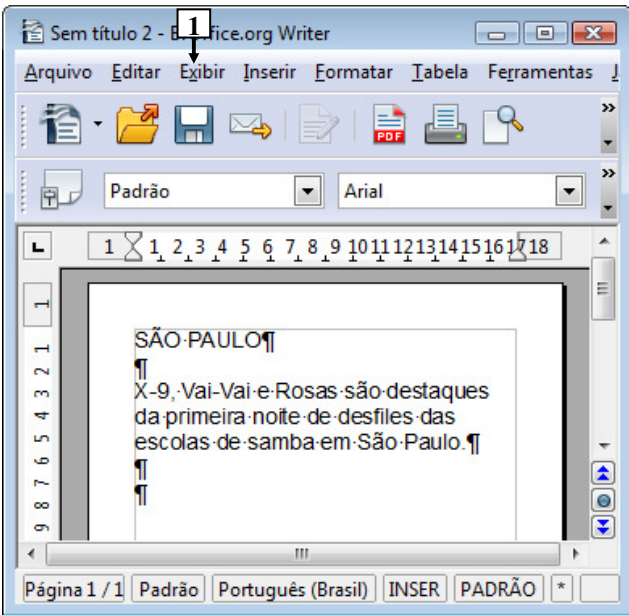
Sem título 2 - B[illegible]fice.org Writer

1

Arquivo Editar Exibir Inserir Formatar Tabela Ferramentas

Padrão

Arial

1 1 2 3 4 5 6 7 8 9 10 11 12 13 14 15 16 17 18

1 1 2 3 4 5 6 7 8 9

SÃO·PAULO¶
¶
X-9,·Vai-Vai·e·Rosas·são·destaques da·primeira·noite·de·desfiles·das escolas·de·samba·em·São·Paulo.¶
¶
¶

Página 1 / 1 | Padrão | Português (Brasil) | INSER | PADRÃO | *